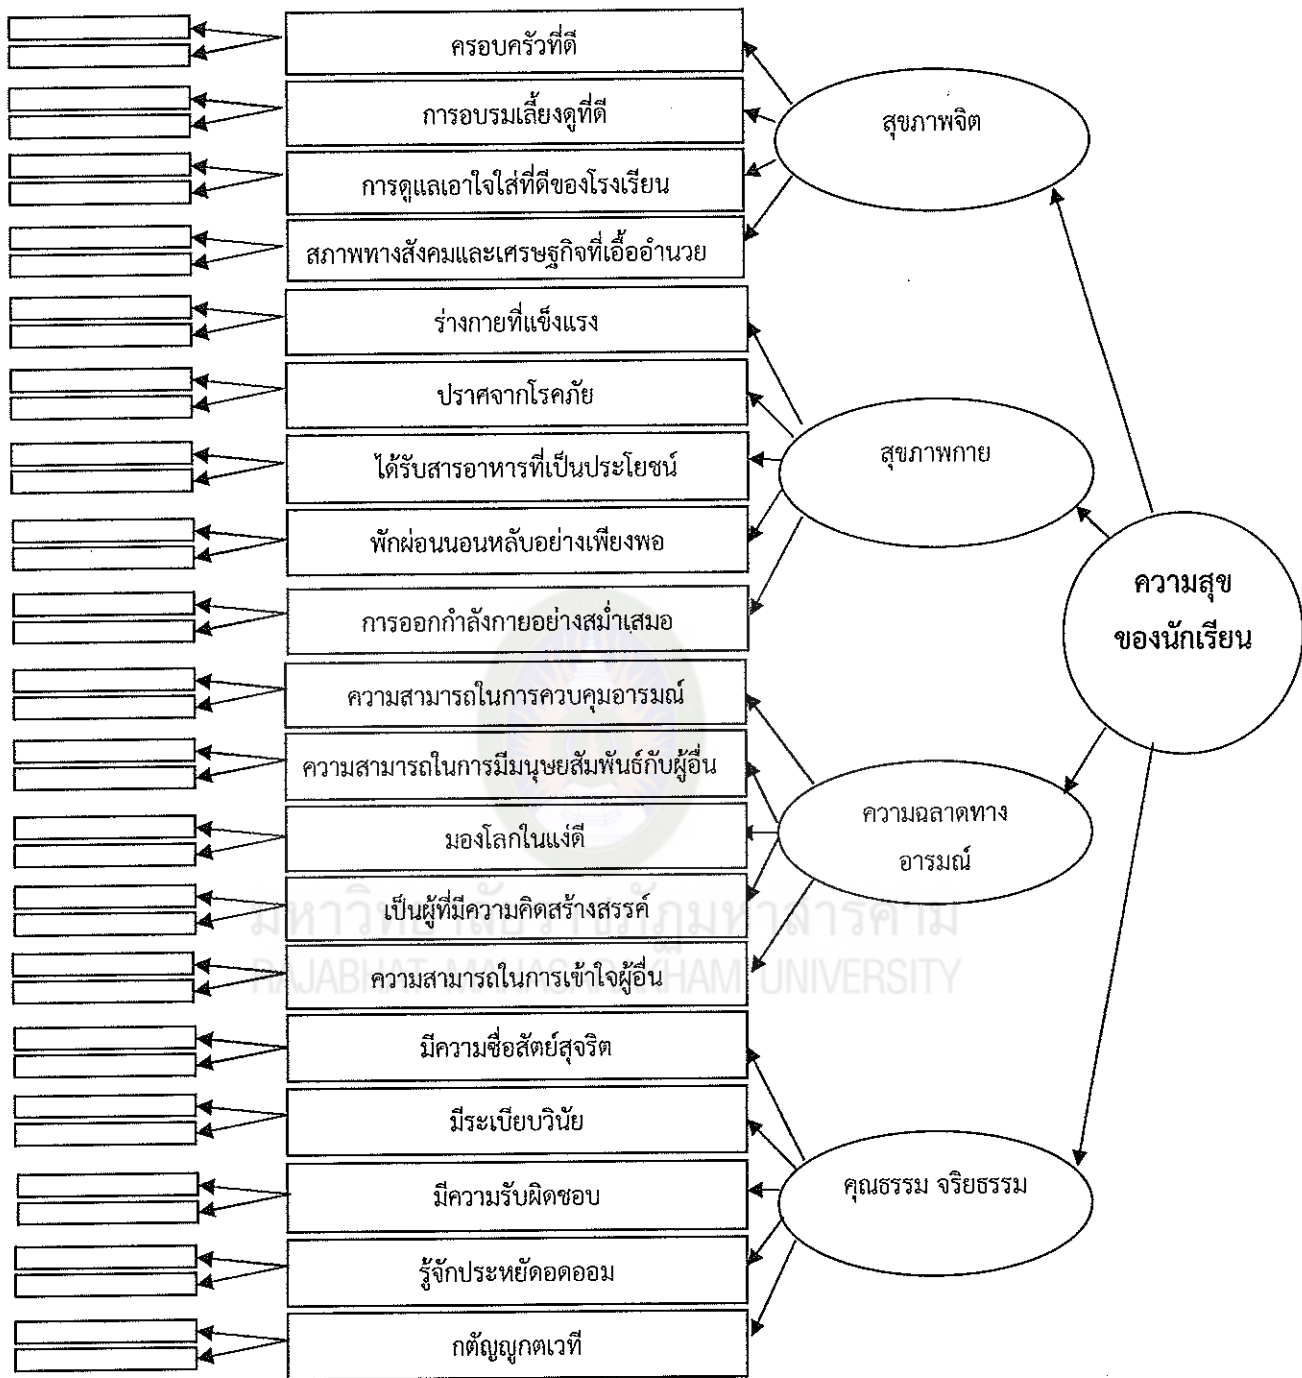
ครอบครัวที่ดี

การอบรมเลี้ยงดูที่ดี

การดูแลเอาใจใส่ที่ดีของโรงเรียน

สภาพทางสังคมและเศรษฐกิจที่เอื้ออำนวย

ร่างกายที่แข็งแรง

ปราศจากโรคภัย

ได้รับสารอาหารที่เป็นประโยชน์

พักผ่อนนอนหลับอย่างเพียงพอ

การออกกำลังกายอย่างสม่ำเสมอ

ความสามารถในการควบคุมอารมณ์

ความสามารถในการมีมนุษยสัมพันธ์กับผู้อื่น

มองโลกในแง่ดี

เป็นผู้ที่มีความคิดสร้างสรรค์

ความสามารถในการเข้าใจผู้อื่น

มีความซื่อสัตย์สุจริต

มีระเบียบวินัย

มีความรับผิดชอบ

รู้จักประหยัดอดออม

กตัญญูกตเวที

สุขภาพจิต

สุขภาพกาย

ความฉลาดทาง อารมณ์

คุณธรรม จริยธรรม

ความสุข ของนักเรียน

มหาวิทยาลัยราชภัฏมหาสารคาม
RAJABHAT MAHASARAKHAM UNIVERSITY